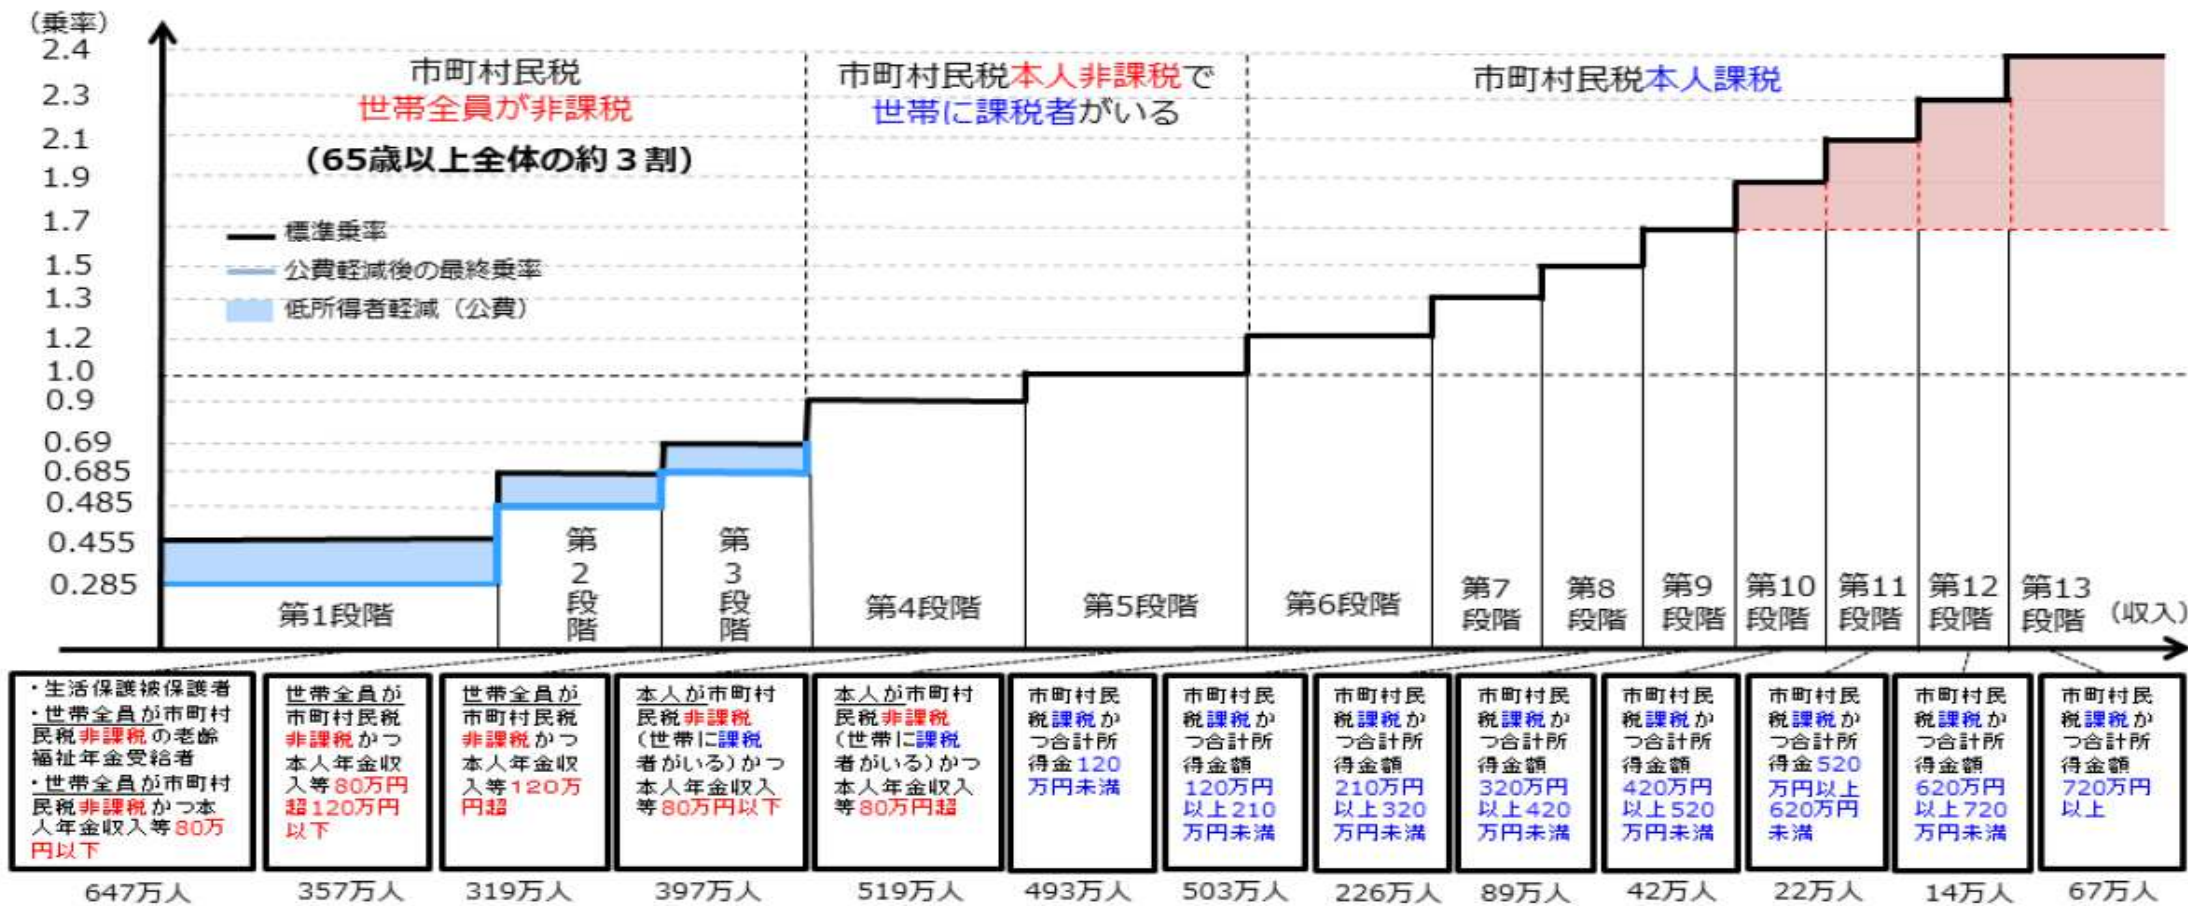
（乗率）
2.4
2.3
2.1
1.9
1.7
1.5
1.3
1.2
1.0
0.9
0.69
0.685
0.485
0.455
0.285

市町村民税
世帯全員が非課税
（65歳以上全体の約３割）

市町村民税本人非課税で
世帯に課税者がいる

市町村民税本人課税

標準乗率
公費軽減後の最終乗率
低所得者軽減（公費）

第1段階
第2段階
第3段階
第4段階
第5段階
第6段階
第7段階
第8段階
第9段階
第10段階
第11段階
第12段階
第13段階
（収入）

・生活保護被保護者
・世帯全員が市町村民税非課税の老齢福祉年金受給者
・世帯全員が市町村民税非課税かつ本人年金収入等80万円以下

世帯全員が市町村民税非課税かつ本人年金収入等80万円超120万円以下

世帯全員が市町村民税非課税かつ本人年金収入等120万円超

本人が市町村民税非課税（世帯に課税者がいる）かつ本人年金収入等80万円以下

本人が市町村民税非課税（世帯に課税者がいる）かつ本人年金収入等80万円超

市町村民税課税かつ合計所得金120万円未満

市町村民税課税かつ合計所得金額120万円以上210万円未満

市町村民税課税かつ合計所得金額210万円以上320万円未満

市町村民税課税かつ合計所得金額320万円以上420万円未満

市町村民税課税かつ合計所得金額420万円以上520万円未満

市町村民税課税かつ合計所得金520万円以上620万円未満

市町村民税課税かつ合計所得金額620万円以上720万円未満

市町村民税課税かつ合計所得金額720万円以上

647万人
357万人
319万人
397万人
519万人
493万人
503万人
226万人
89万人
42万人
22万人
14万人
67万人